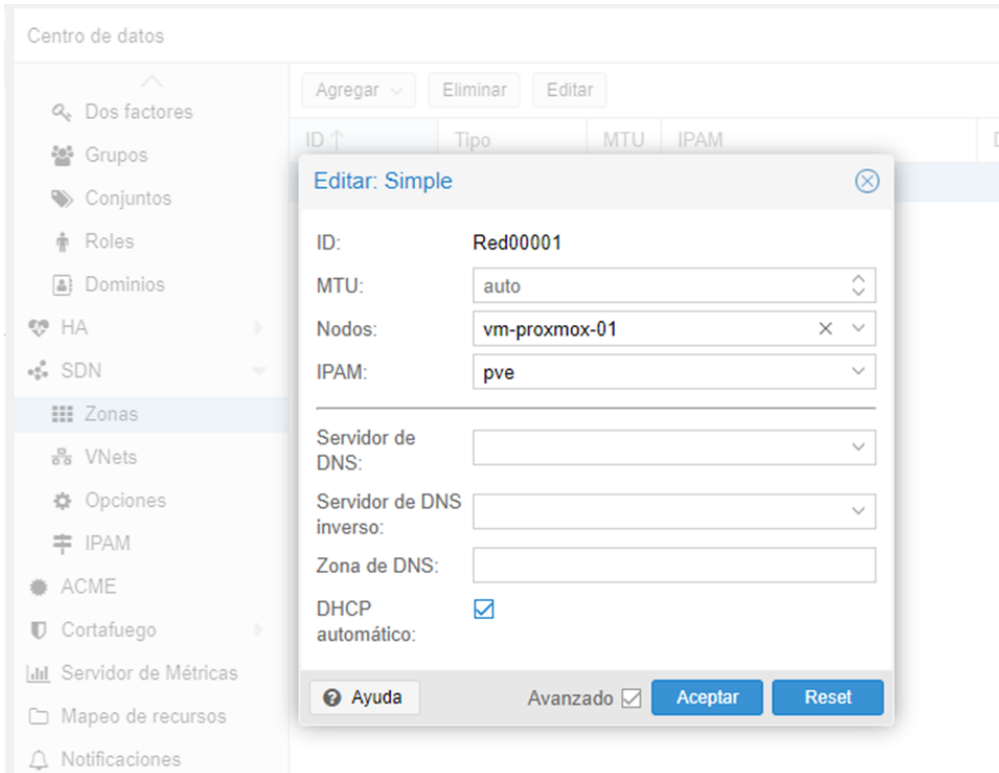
Centro de datos

Dos factores
Grupos
Conjuntos
Roles
Dominios
HA
SDN
Zonas
VNets
Opciones
IPAM
ACME
Cortafuego
Servidor de Métricas
Mapeo de recursos
Notificaciones

Agregar
Eliminar
Editar

ID ↑
Tipo
MTU
IPAM

Editar: Simple

ID: Red00001
MTU: auto
Nodos: vm-proxmox-01
IPAM: pve

Servidor de DNS:
Servidor de DNS inverso:
Zona de DNS:
DHCP automático:

Ayuda
Avanzado
Aceptar
Reset